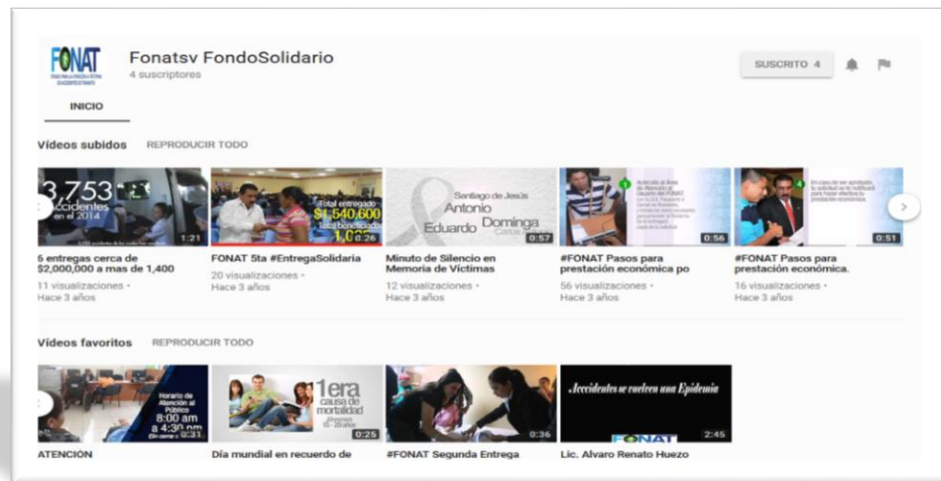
FONAT

Fonatsv FondoSolidario
4 suscriptores

SUSCRITO 4

INICIO

Vídeos subidos REPRODUCIR TODO

3,753 accidentes en el 2014
1:21
6 entregas cerca de $2,000,000 a mas de 1,400
11 visualizaciones • Hace 3 años

Total entregado $1,540,600 Total beneficiados 1,0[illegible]
0:26
FONAT 5ta #EntregaSolidaria
20 visualizaciones • Hace 3 años

Santiago de Jesús Antonio Eduardo Dominga
0:57
Minuto de Silencio en Memoria de Víctimas
12 visualizaciones • Hace 3 años

0:56
#FONAT Pasos para prestación económica po
56 visualizaciones • Hace 3 años

0:51
#FONAT Pasos para prestación económica.
16 visualizaciones • Hace 3 años

Vídeos favoritos REPRODUCIR TODO

Horario de Atención al Público 8:00 am a 4:30 pm
0:31
ATENCIÓN

1era causa de mortalidad
0:25
Día mundial en recuerdo de

0:36
#FONAT Segunda Entrega

Accidentes se vuelven una Epidemia
FONAT
2:45
Lic. Alvaro Renato Huezo